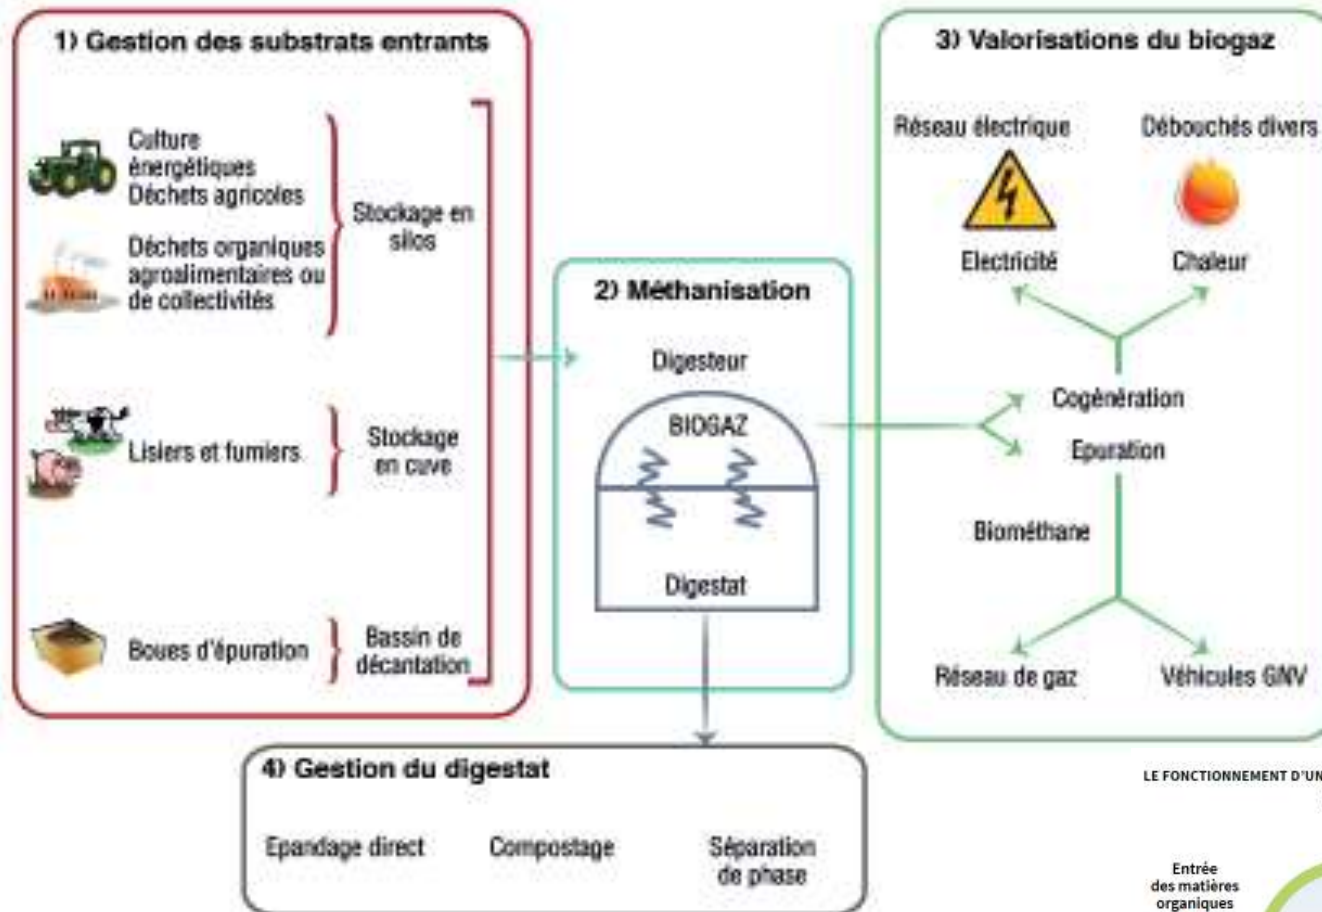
1) Gestion des substrats entrants

Culture énergétiques
Déchets agricoles

Déchets organiques agroalimentaires ou de collectivités

Stockage en silos

Lisiers et fumiers

Stockage en cuve

Boues d'épuration

Bassin de décantation

2) Méthanisation

Digesteur

BIOGAZ

Digestat

3) Valorisations du biogaz

Réseau électrique

Débouchés divers

Electricité

Chaleur

Cogénération

Epuration

Biométhane

Réseau de gaz

Véhicules GNV

4) Gestion du digestat

Epandage direct

Compostage

Séparation de phase

LE FONCTIONNEMENT D'UN

Entrée des matières organiques